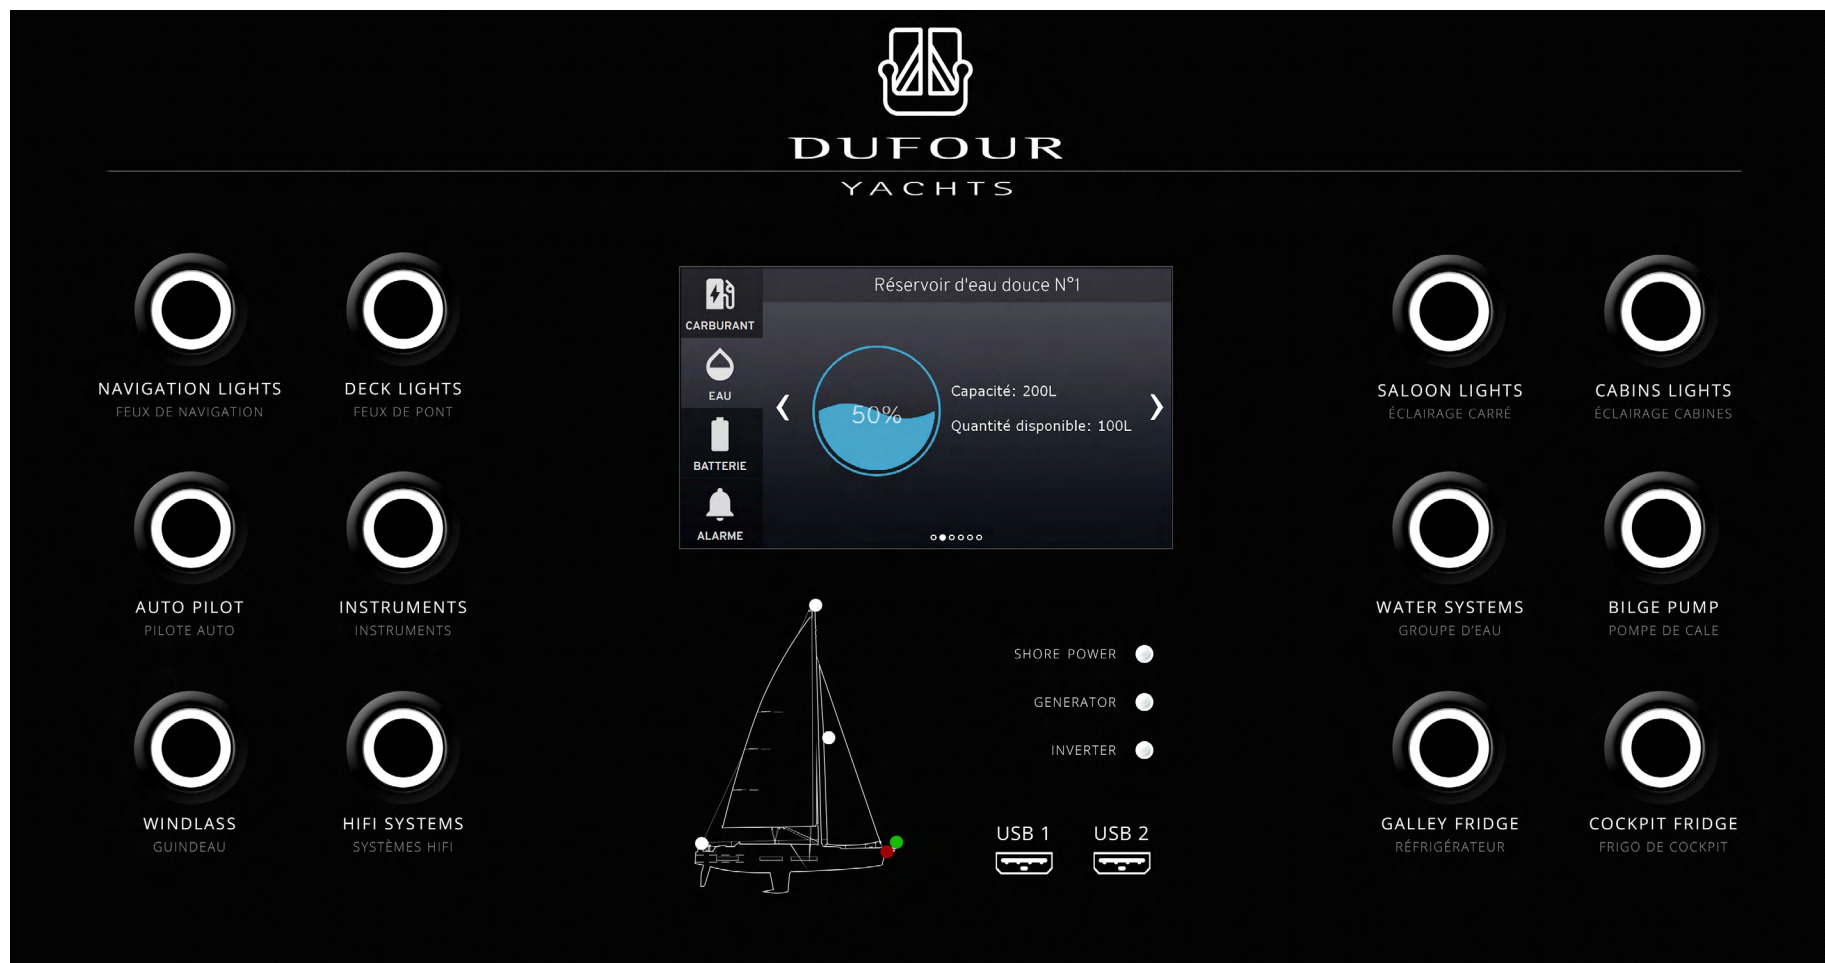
DUFOUR
YACHTS

NAVIGATION LIGHTS
FEUX DE NAVIGATION

DECK LIGHTS
FEUX DE PONT

AUTO PILOT
PILOTE AUTO

INSTRUMENTS
INSTRUMENTS

WINDLASS
GUINDEAU

HIFI SYSTEMS
SYSTÈMES HIFI

CARBURANT
EAU
BATTERIE
ALARME

Réservoir d'eau douce N°1

50%

Capacité: 200L
Quantité disponible: 100L

SHORE POWER
GENERATOR
INVERTER

USB 1
USB 2

SALOON LIGHTS
ÉCLAIRAGE CARRÉ

CABINS LIGHTS
ÉCLAIRAGE CABINES

WATER SYSTEMS
GROUPE D'EAU

BILGE PUMP
POMPE DE CALE

GALLEY FRIDGE
RÉFRIGÉRATEUR

COCKPIT FRIDGE
FRIGO DE COCKPIT